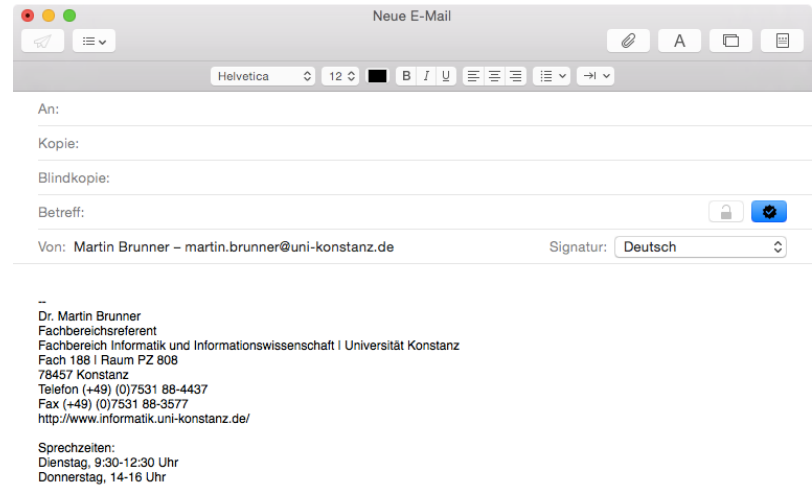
Neue E-Mail

A

Helvetica 12 B I U

An:

Kopie:

Blindkopie:

Betreff:

Von: Martin Brunner – martin.brunner@uni-konstanz.de

Signatur: Deutsch

--
Dr. Martin Brunner
Fachbereichsreferent
Fachbereich Informatik und Informationswissenschaft | Universität Konstanz
Fach 188 | Raum PZ 808
78457 Konstanz
Telefon (+49) (0)7531 88-4437
Fax (+49) (0)7531 88-3577
http://www.informatik.uni-konstanz.de/

Sprechzeiten:
Dienstag, 9:30-12:30 Uhr
Donnerstag, 14-16 Uhr